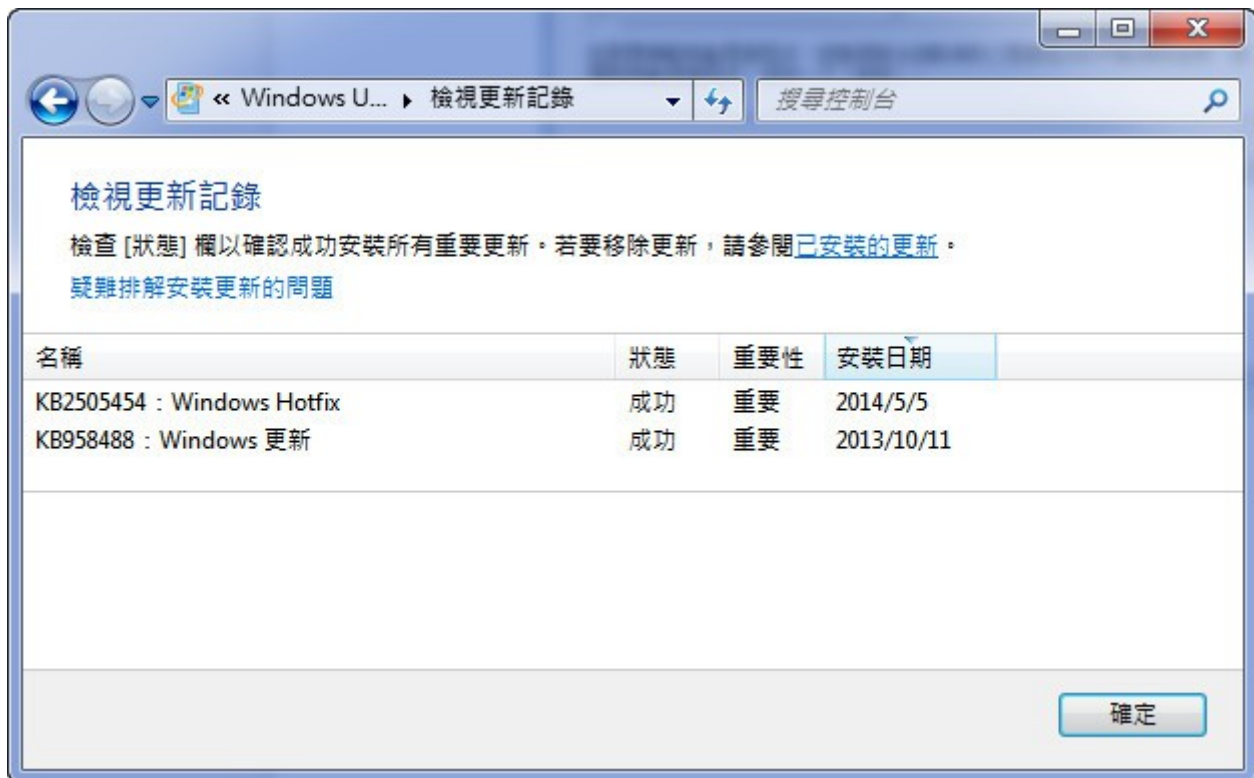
« Windows U... ▸ 檢視更新記錄

搜尋控制台

檢視更新記錄

檢查 [狀態] 欄以確認成功安裝所有重要更新。若要移除更新，請參閱已安裝的更新。

疑難排解安裝更新的問題

| 名稱 | 狀態 | 重要性 | 安裝日期 |
|---|---|---|---|
| KB2505454：Windows Hotfix | 成功 | 重要 | 2014/5/5 |
| KB958488：Windows 更新 | 成功 | 重要 | 2013/10/11 |

確定